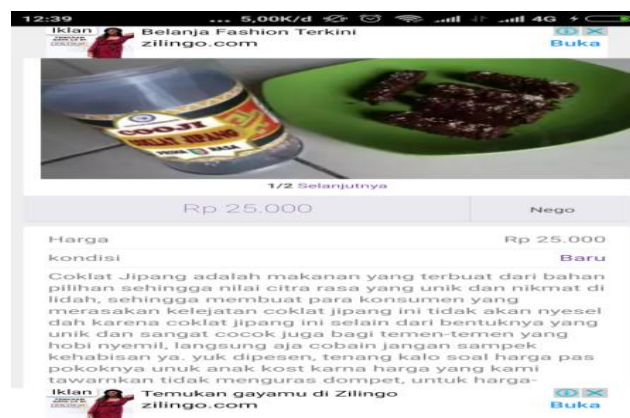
12:39 ... 5,00K/d 4G

Iklan Belanja Fashion Terkini zilingo.com Buka

COOJI COKLAT JIPANG

1/2 Selanjutnya

Rp 25.000 | Nego

Harga Rp 25.000

kondisi Baru

Coklat Jipang adalah makanan yang terbuat dari bahan pilihan sehingga nilai citra rasa yang unik dan nikmat di lidah, sehingga membuat para konsumen yang merasakan kelejatan coklat jipang ini tidak akan nyesel dah karena coklat jipang ini selain dari bentuknya yang unik dan sangat cocok juga bagi temen-temen yang hobi nyemil, langsung aja cobain jangan sampek kehabisan ya. yuk dipesen, tenang kalo soal harga pas pokoknya unuk anak kost karna harga yang kami tawarkan tidak menguras dompet, untuk harga-

Iklan Temukan gayamu di Zilingo zilingo.com Buka